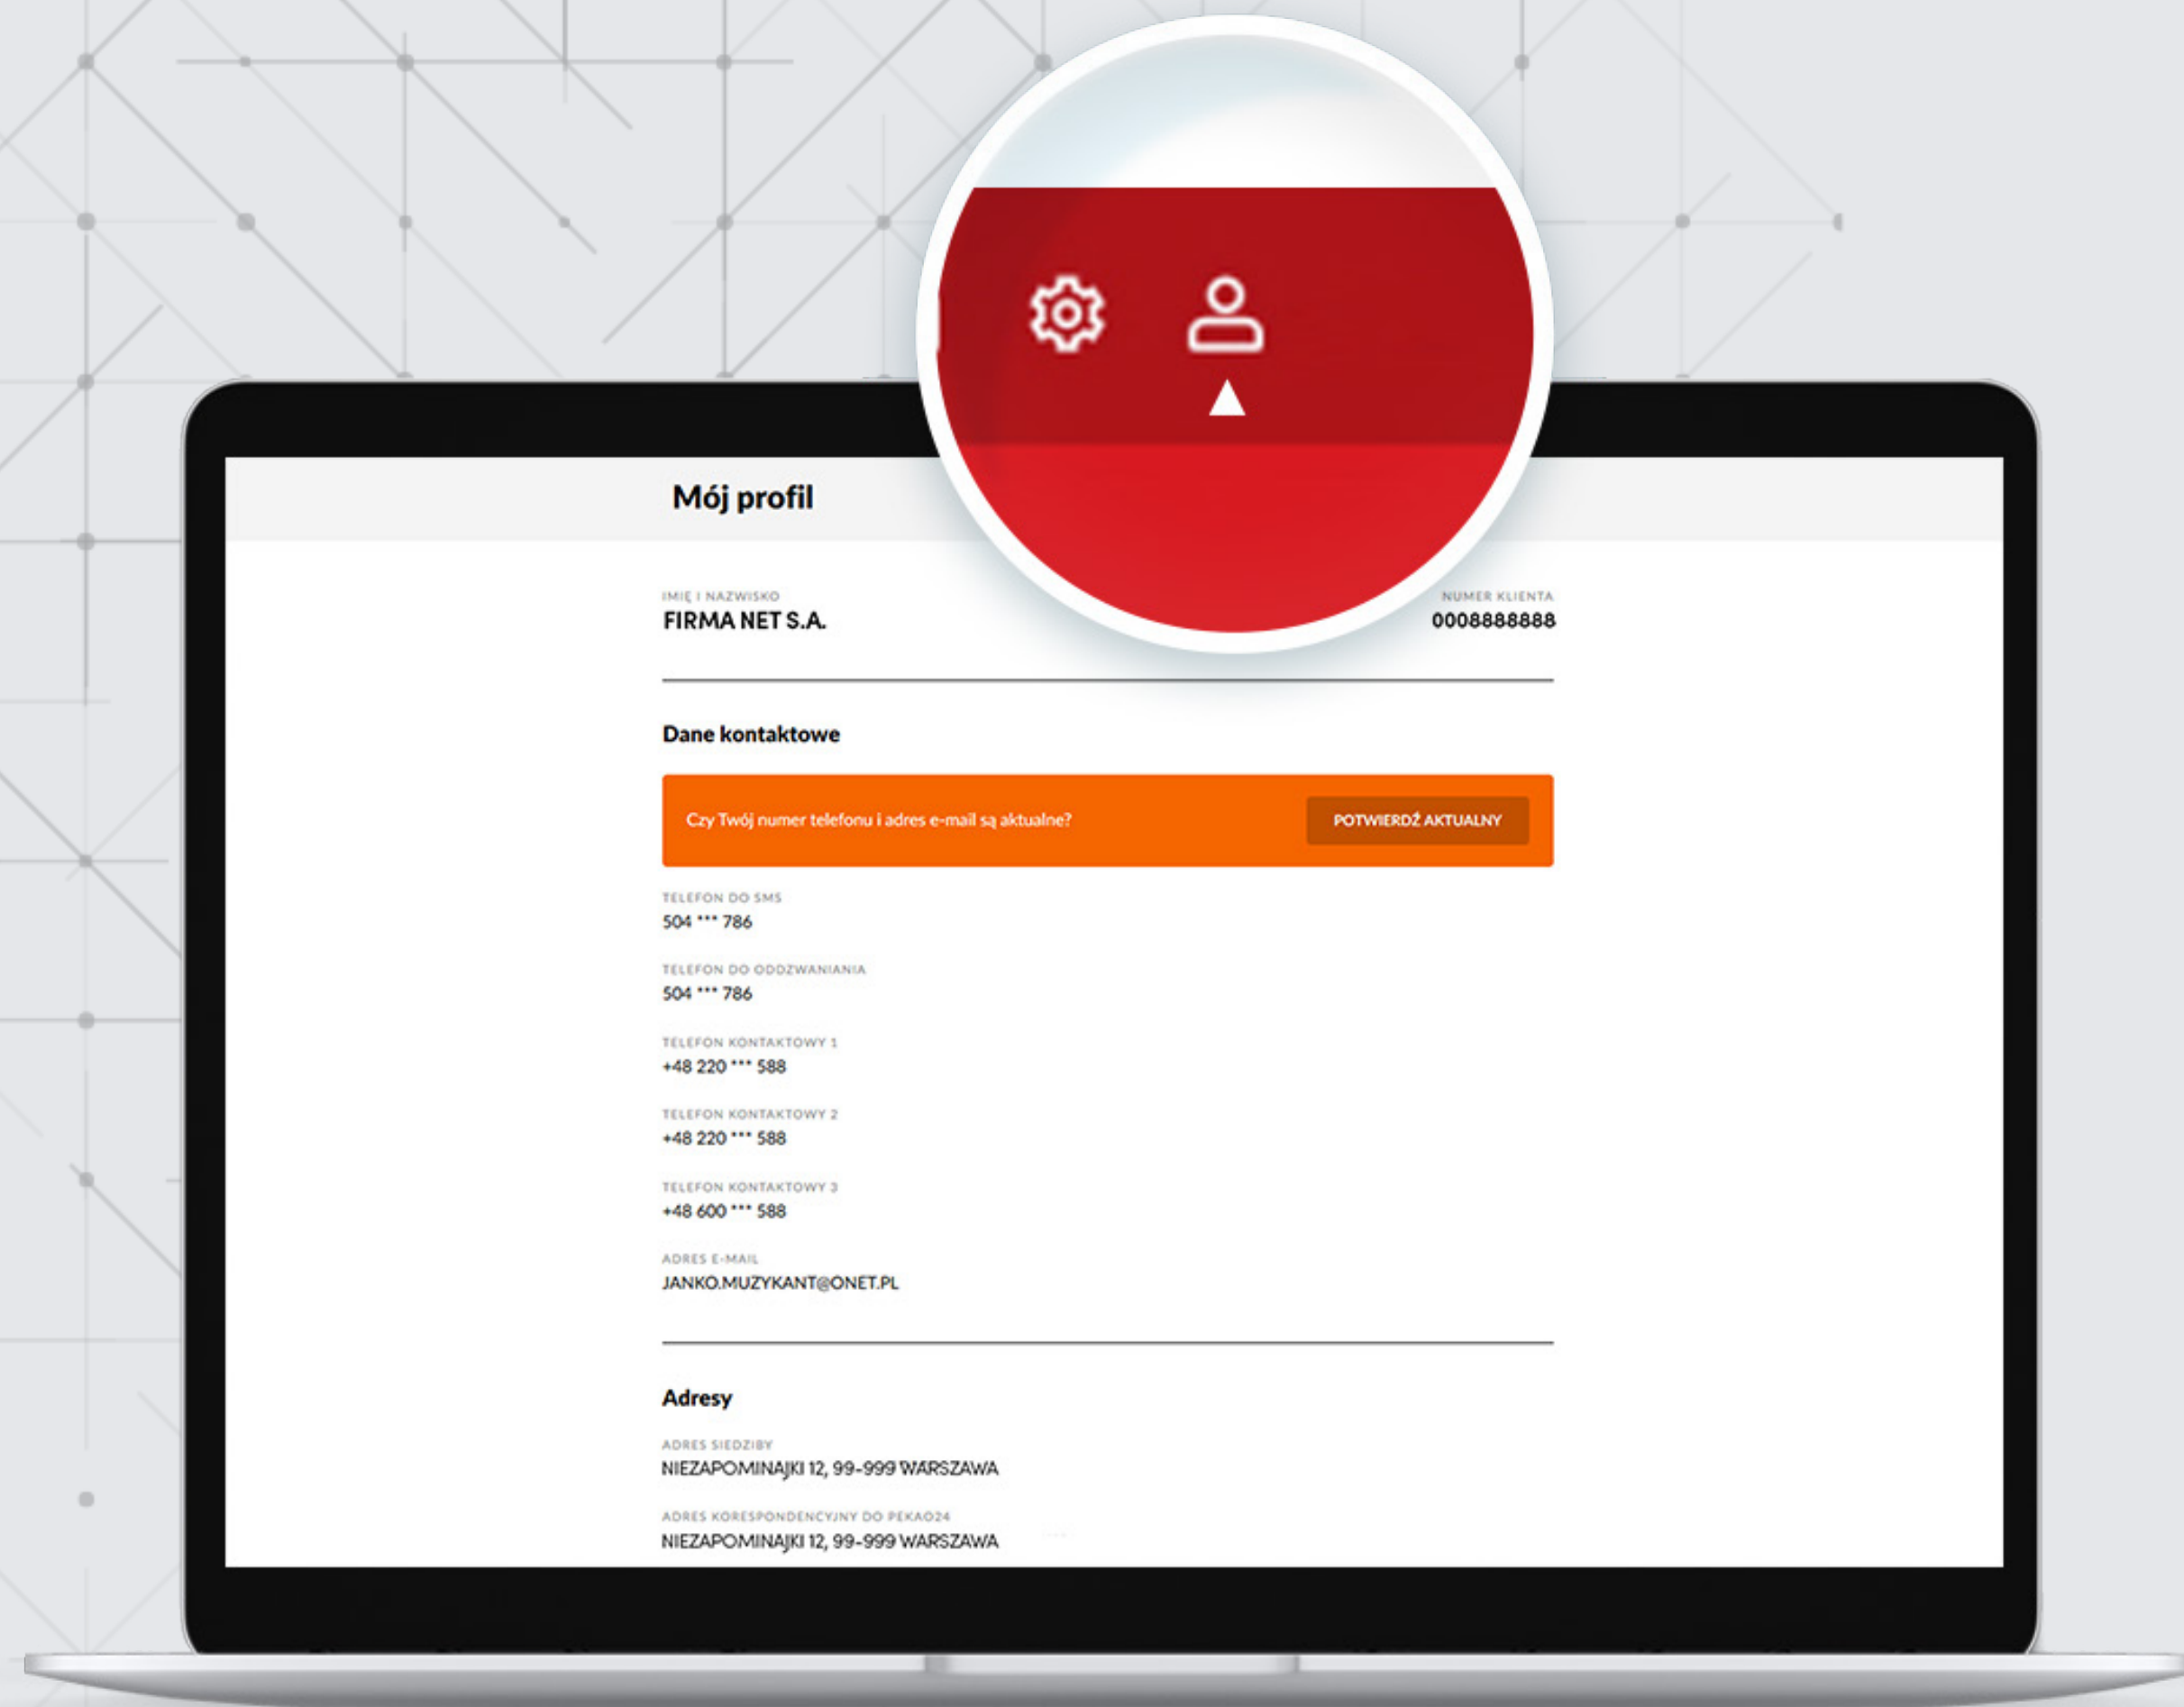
Mój profil

IMIĘ I NAZWISKO
FIRMA NET S.A.

NUMER KLIENTA
0008888888

Dane kontaktowe

Czy Twój numer telefonu i adres e-mail są aktualne?

POTWIERDŹ AKTUALNY

TELEFON DO SMS
504 *** 786

TELEFON DO ODDZWANIANIA
504 *** 786

TELEFON KONTAKTOWY 1
+48 220 *** 588

TELEFON KONTAKTOWY 2
+48 220 *** 588

TELEFON KONTAKTOWY 3
+48 600 *** 588

ADRES E-MAIL
JANKO.MUZYKANT@ONET.PL

Adresy

ADRES SIEDZIBY
NIEZAPOMINAJKI 12, 99-999 WARSZAWA

ADRES KORESPONDENCYJNY DO PEKAO24
NIEZAPOMINAJKI 12, 99-999 WARSZAWA